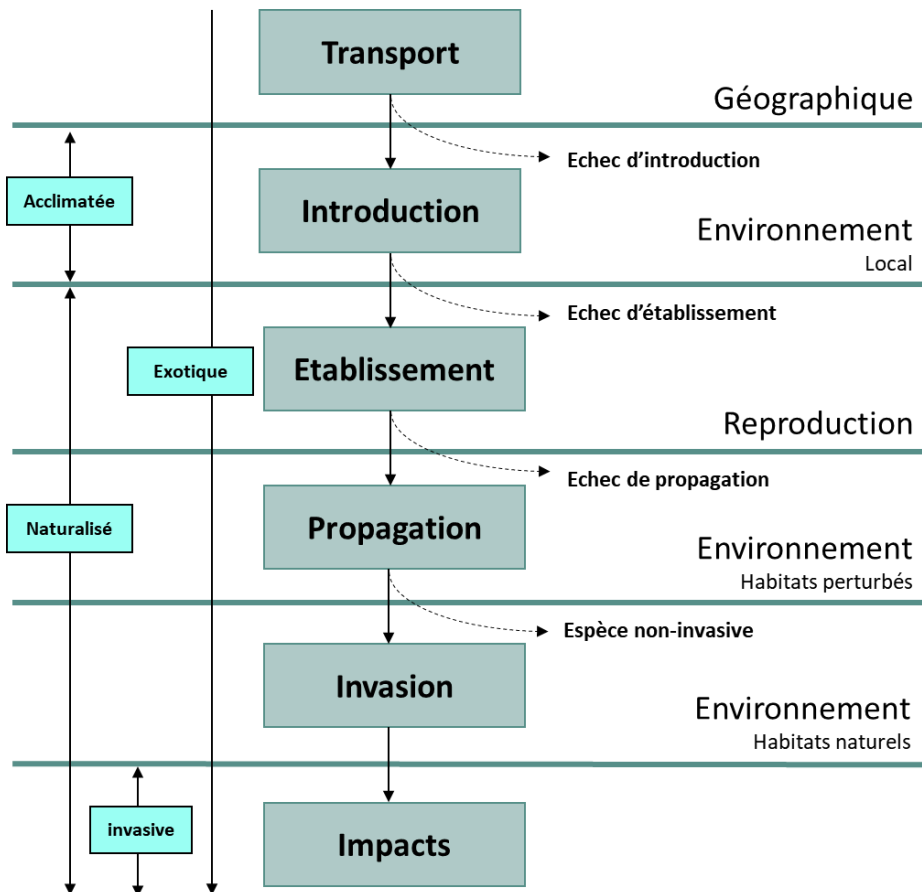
Transport

Géographique

Echec d'introduction

Acclimatée

Introduction

Environnement
Local

Echec d'établissement

Exotique

Etablissement

Reproduction

Echec de propagation

Naturalisé

Propagation

Environnement
Habitats perturbés

Espèce non-invasive

Invasion

Environnement
Habitats naturels

invasive

Impacts